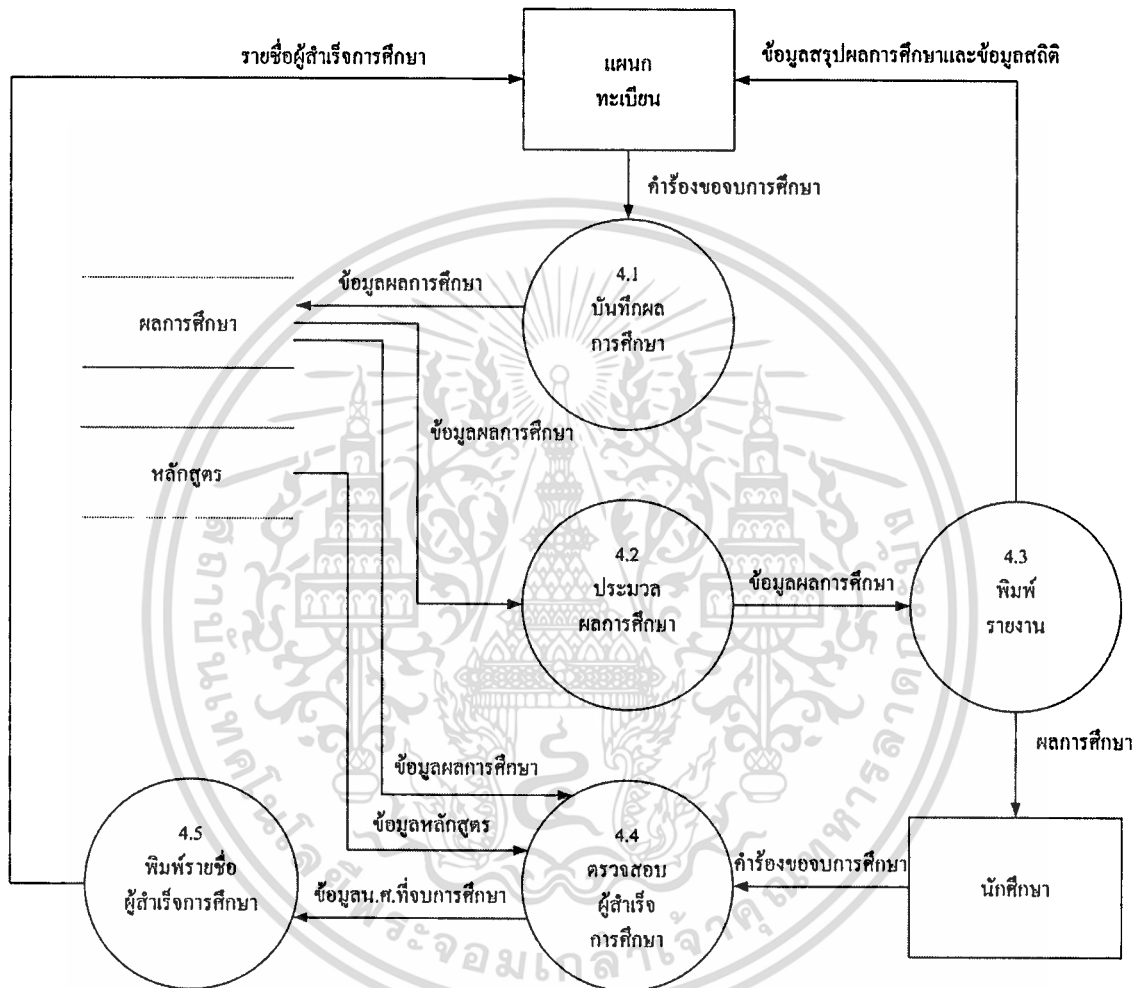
รายชื่อผู้สำเร็จการศึกษา

แผนก
ทะเบียน

ข้อมูลสรุปผลการศึกษาและข้อมูลสถิติ

คำร้องขอจบการศึกษา

ข้อมูลผลการศึกษา

4.1
บันทึกผล
การศึกษา

ผลการศึกษา

ข้อมูลผลการศึกษา

หลักสูตร

4.2
ประมวล
ผลการศึกษา

ข้อมูลผลการศึกษา

4.3
พิมพ์
รายงาน

ผลการศึกษา

ข้อมูลผลการศึกษา

ข้อมูลหลักสูตร

4.5
พิมพ์รายชื่อ
ผู้สำเร็จการศึกษา

ข้อมูลน.ศ.ที่จบการศึกษา

4.4
ตรวจสอบ
ผู้สำเร็จ
การศึกษา

คำร้องขอจบการศึกษา

นักศึกษา

พระจอมเกล้าเจ้าคุณทหารลาดกระบัง